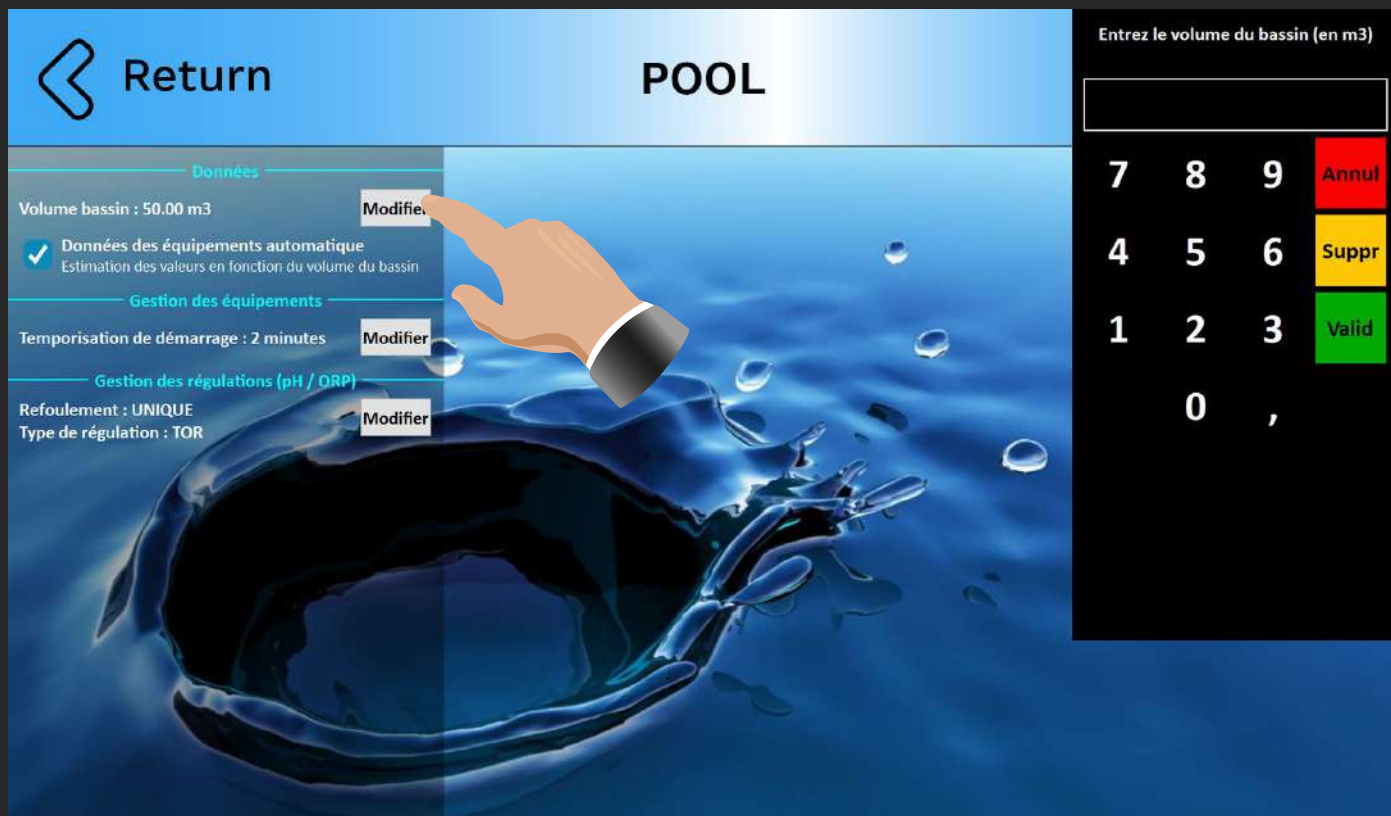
Return

POOL

Données

Volume bassin : 50.00 m3

Modifier

Données des équipements automatique
Estimation des valeurs en fonction du volume du bassin

Gestion des équipements

Temporisation de démarrage : 2 minutes

Modifier

Gestion des régulations (pH / ORP)

Refoulement : UNIQUE
Type de régulation : TOR

Modifier

Entrez le volume du bassin (en m3)

7 8 9 Annul
4 5 6 Suppr
1 2 3 Valid
0 ,